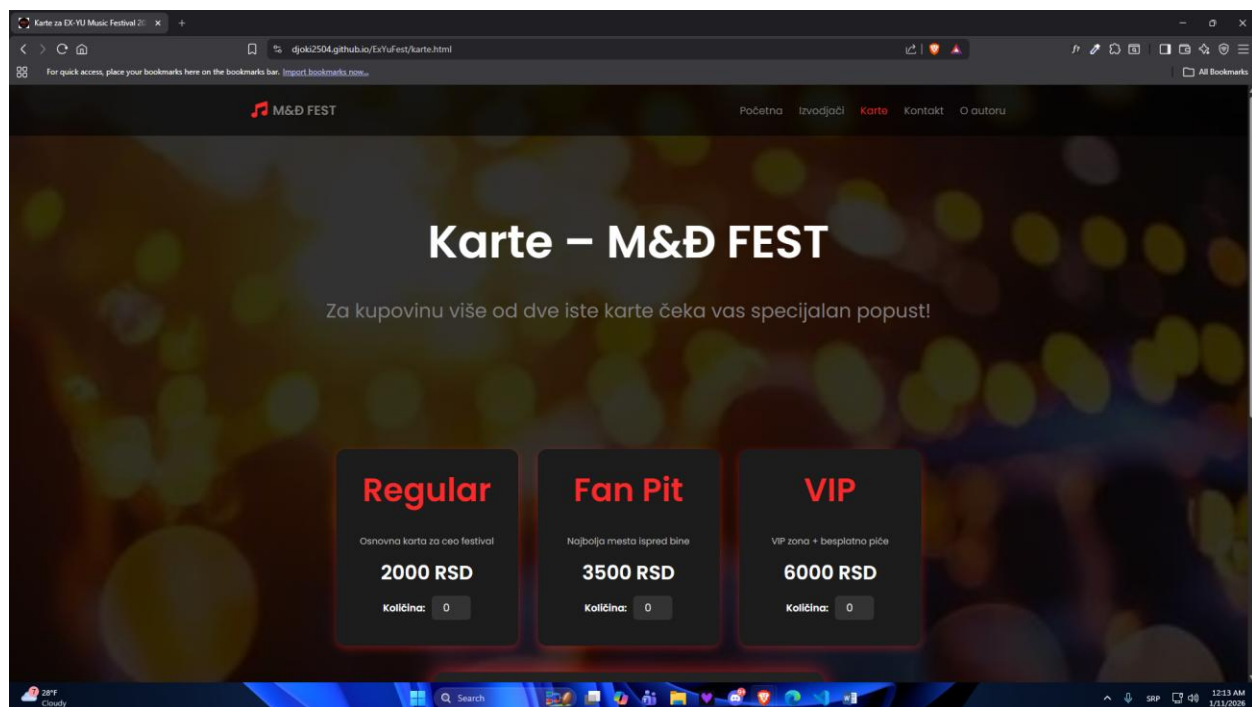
Karte za EX-YU Music Festival 20 ×

djoki2504.github.io/ExYuFest/karte.html

For quick access, place your bookmarks here on the bookmarks bar. Import bookmarks now...

All Bookmarks

M&Đ FEST

Početna Izvodjači Karte Kontakt O autoru

Karte – M&Đ FEST

Za kupovinu više od dve iste karte čeka vas specijalan popust!

Regular

Osnovna karta za ceo festival

2000 RSD

Količina: 0

Fan Pit

Najbolja mesta ispred bine

3500 RSD

Količina: 0

VIP

VIP zona + besplatno piće

6000 RSD

Količina: 0

28°F Cloudy

Search

SRP 12:13 AM 1/11/2026